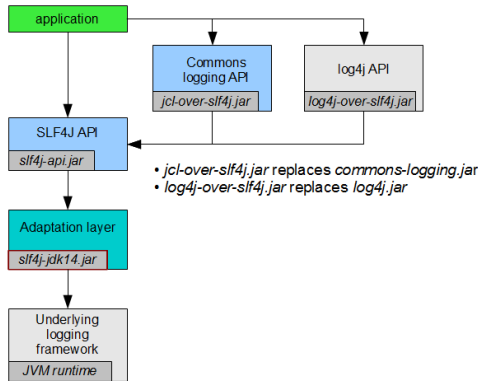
application

Commons logging API

jcl-over-slf4j.jar

log4j API

log4j-over-slf4j.jar

SLF4J API

slf4j-api.jar

• jcl-over-slf4j.jar replaces commons-logging.jar
• log4j-over-slf4j.jar replaces log4j.jar

Adaptation layer

slf4j-jdk14.jar

Underlying logging framework

JVM runtime